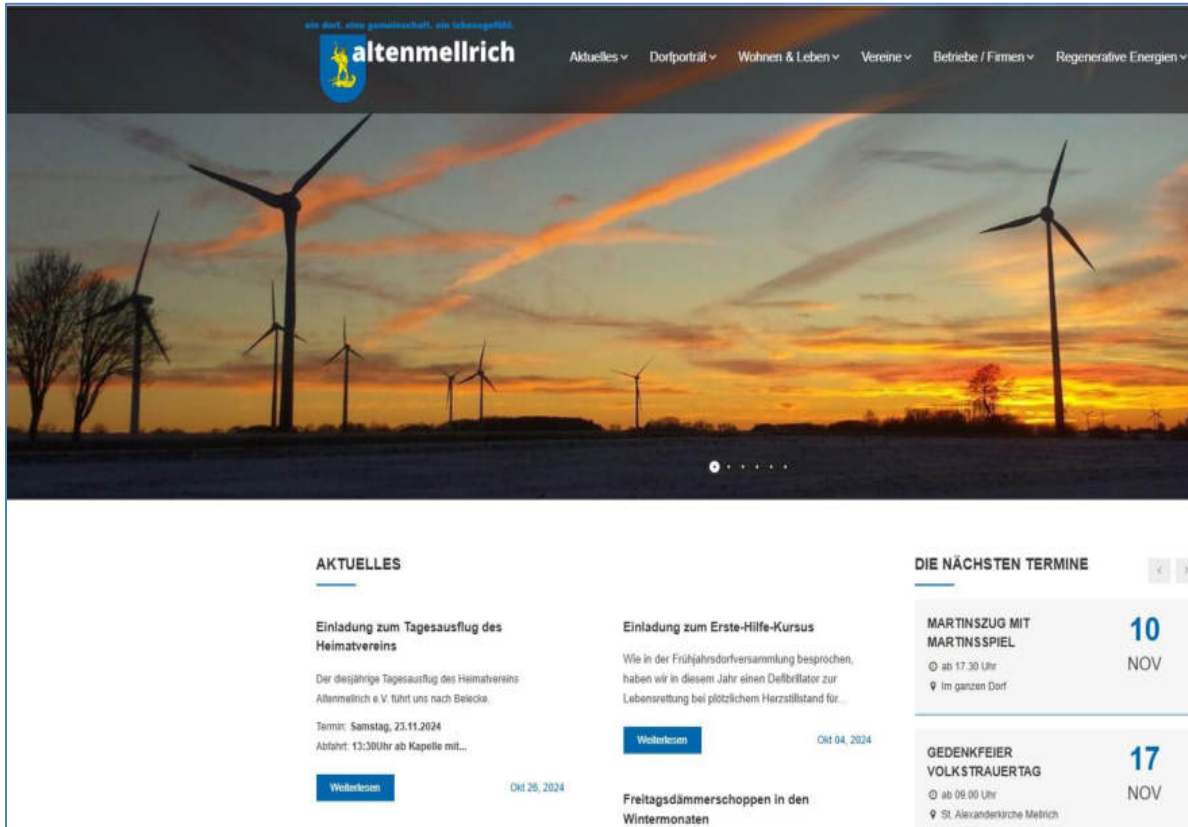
ein dorf. eine gemeinschaft. ein lebensgefühl.

altenmellrich

Aktuelles ⌄ Dorfporträt ⌄ Wohnen & Leben ⌄ Vereine ⌄ Betriebe / Firmen ⌄ Regenerative Energien ⌄

AKTUELLES

Einladung zum Tagesausflug des Heimatvereins

Der diesjährige Tagesausflug des Heimatvereins Altenmellrich e.V. führt uns nach Belecke.

Termin: Samstag, 23.11.2024
Abfahrt: 13:30Uhr ab Kapelle mit...

Weiterlesen

Okt 26, 2024

Einladung zum Erste-Hilfe-Kursus

Wie in der Frühjahrsdorfversammlung besprochen, haben wir in diesem Jahr einen Defibrillator zur Lebensrettung bei plötzlichem Herzstillstand für...

Weiterlesen

Okt 04, 2024

Freitagsdämmerschoppen in den Wintermonaten

DIE NÄCHSTEN TERMINE

MARTINSZUG MIT MARTINSSPIEL
ab 17.30 Uhr
Im ganzen Dorf

10
NOV

GEDENKFEIER VOLKSTRAUERTAG
ab 09.00 Uhr
St. Alexanderkirche Mellrich

17
NOV